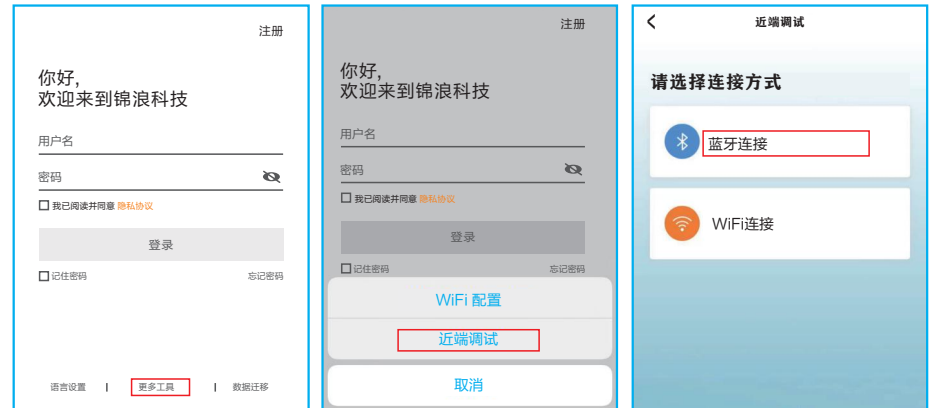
注册

你好,
欢迎来到锦浪科技

用户名

密码

我已阅读并同意 隐私协议

登录

记住密码

忘记密码

语言设置 | 更多工具 | 数据迁移

注册

你好,
欢迎来到锦浪科技

用户名

密码

我已阅读并同意 隐私协议

登录

记住密码

忘记密码

WiFi 配置

近端调试

取消

近端调试

请选择连接方式

蓝牙连接

WiFi连接